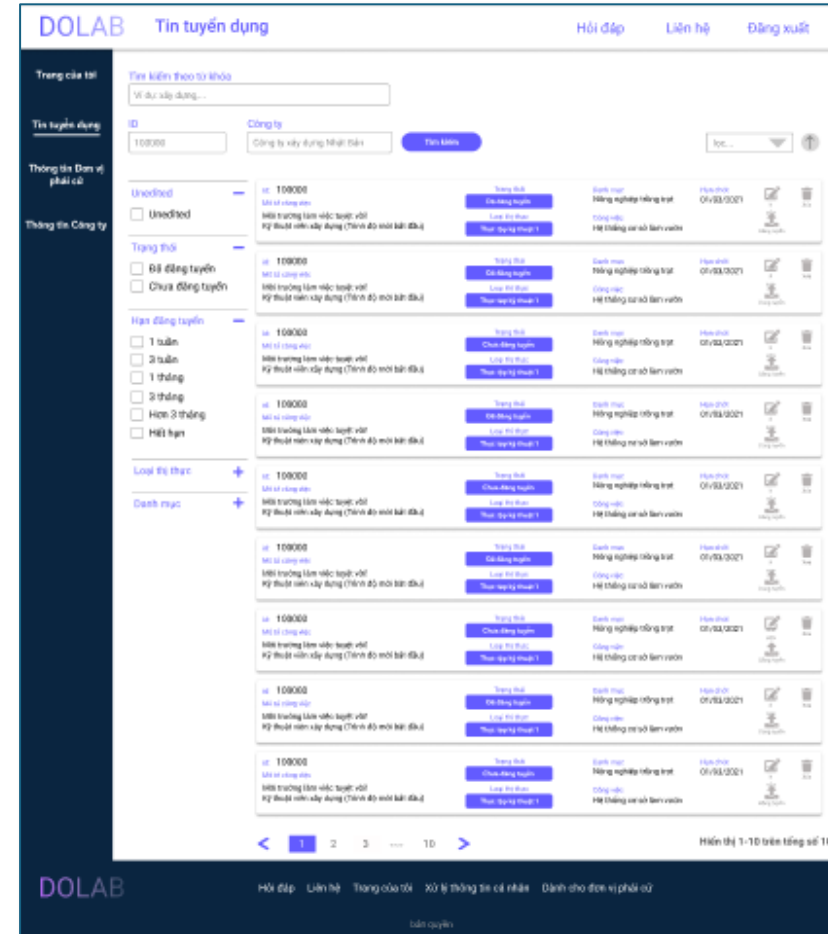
DOLAB Tin tuyển dụng

Hỏi đáp Liên hệ Đăng xuất

Trang của tôi

Tin tuyển dụng

Thông tin Đơn vị phái cử

Thông tin Công ty

Tìm kiếm theo từ khóa

Ví dụ: xây dựng...

ID

100000

Công ty

Công ty xây dựng Nhật Bản

Tìm kiếm

lọc...

Unedited

Unedited

Trạng thái

Đã đăng tuyển

Chưa đăng tuyển

Hạn đăng tuyển

1 tuần

2 tuần

1 tháng

3 tháng

Hơn 3 tháng

Hết hạn

Loại thị thực

Danh mục

id: 100000
Mô tả công việc
Môi trường làm việc tuyệt vời
Kỹ thuật viên xây dựng (Thành đô mới bắt đầu)
Trạng thái
Đã đăng tuyển
Loại thị thực
Thực tập kỹ thuật 1
Danh mục
Nông nghiệp trồng trọt
Công việc
Hệ thống cơ sở làm vườn
Hạn chót
01/03/2021

id: 100000
Mô tả công việc
Môi trường làm việc tuyệt vời
Kỹ thuật viên xây dựng (Thành đô mới bắt đầu)
Trạng thái
Đã đăng tuyển
Loại thị thực
Thực tập kỹ thuật 1
Danh mục
Nông nghiệp trồng trọt
Công việc
Hệ thống cơ sở làm vườn
Hạn chót
01/03/2021

id: 100000
Mô tả công việc
Môi trường làm việc tuyệt vời
Kỹ thuật viên xây dựng (Thành đô mới bắt đầu)
Trạng thái
Chưa đăng tuyển
Loại thị thực
Thực tập kỹ thuật 1
Danh mục
Nông nghiệp trồng trọt
Công việc
Hệ thống cơ sở làm vườn
Hạn chót
01/03/2021

id: 100000
Mô tả công việc
Môi trường làm việc tuyệt vời
Kỹ thuật viên xây dựng (Thành đô mới bắt đầu)
Trạng thái
Đã đăng tuyển
Loại thị thực
Thực tập kỹ thuật 1
Danh mục
Nông nghiệp trồng trọt
Công việc
Hệ thống cơ sở làm vườn
Hạn chót
01/03/2021

id: 100000
Mô tả công việc
Môi trường làm việc tuyệt vời
Kỹ thuật viên xây dựng (Thành đô mới bắt đầu)
Trạng thái
Chưa đăng tuyển
Loại thị thực
Thực tập kỹ thuật 1
Danh mục
Nông nghiệp trồng trọt
Công việc
Hệ thống cơ sở làm vườn
Hạn chót
01/03/2021

id: 100000
Mô tả công việc
Môi trường làm việc tuyệt vời
Kỹ thuật viên xây dựng (Thành đô mới bắt đầu)
Trạng thái
Đã đăng tuyển
Loại thị thực
Thực tập kỹ thuật 1
Danh mục
Nông nghiệp trồng trọt
Công việc
Hệ thống cơ sở làm vườn
Hạn chót
01/03/2021

id: 100000
Mô tả công việc
Môi trường làm việc tuyệt vời
Kỹ thuật viên xây dựng (Thành đô mới bắt đầu)
Trạng thái
Chưa đăng tuyển
Loại thị thực
Thực tập kỹ thuật 1
Danh mục
Nông nghiệp trồng trọt
Công việc
Hệ thống cơ sở làm vườn
Hạn chót
01/03/2021

id: 100000
Mô tả công việc
Môi trường làm việc tuyệt vời
Kỹ thuật viên xây dựng (Thành đô mới bắt đầu)
Trạng thái
Đã đăng tuyển
Loại thị thực
Thực tập kỹ thuật 1
Danh mục
Nông nghiệp trồng trọt
Công việc
Hệ thống cơ sở làm vườn
Hạn chót
01/03/2021

id: 100000
Mô tả công việc
Môi trường làm việc tuyệt vời
Kỹ thuật viên xây dựng (Thành đô mới bắt đầu)
Trạng thái
Chưa đăng tuyển
Loại thị thực
Thực tập kỹ thuật 1
Danh mục
Nông nghiệp trồng trọt
Công việc
Hệ thống cơ sở làm vườn
Hạn chót
01/03/2021

< 1 2 3 ... 10 >

Hiển thị 1-10 trên tổng số 1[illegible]

DOLAB

Hỏi đáp Liên hệ Trang của tôi Xử lý thông tin cá nhân Dành cho đơn vị phái cử

bản quyền